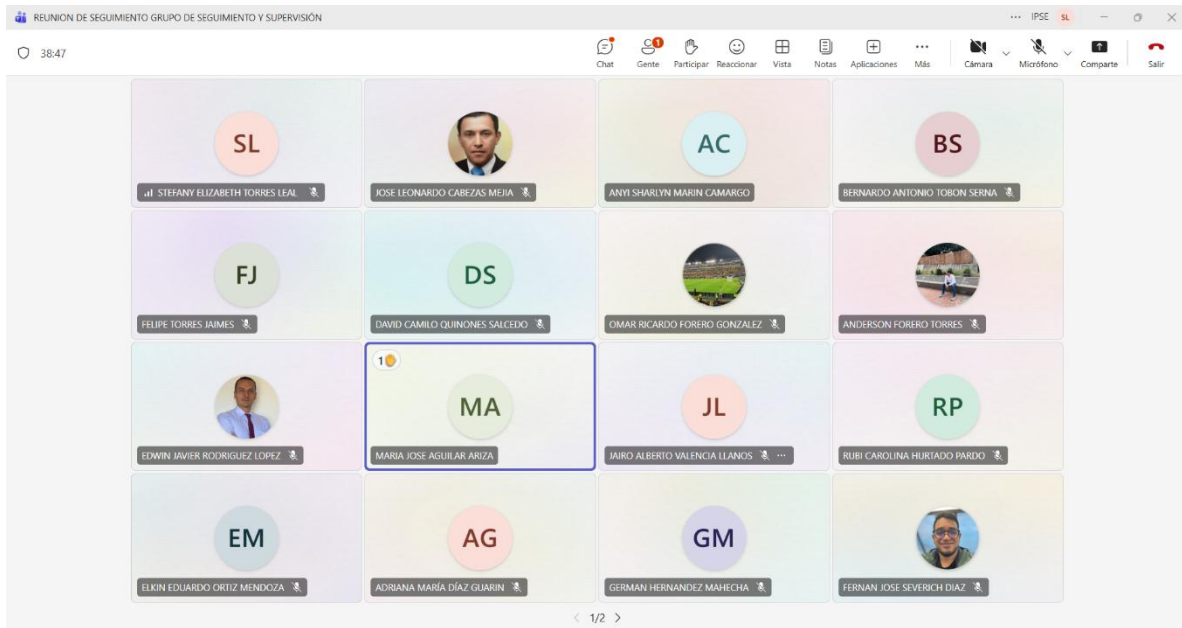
REUNION DE SEGUIMIENTO GRUPO DE SEGUIMIENTO Y SUPERVISIÓN

... IPSE SL

38:47

Chat Gente 1 Participar Reaccionar Vista Notas Aplicaciones Más Cámara Micrófono Comparte Salir

SL
STEFANY ELIZABETH TORRES LEAL

JOSE LEONARDO CABEZAS MEJIA

AC
ANYI SHARLYN MARIN CAMARGO

BS
BERNARDO ANTONIO TOBON SERNA

FJ
FELIPE TORRES JAIMES

DS
DAVID CAMILO QUINONES SALCEDO

OMAR RICARDO FORERO GONZALEZ

ANDERSON FORERO TORRES

EDWIN JAVIER RODRIGUEZ LOPEZ

1
MA
MARIA JOSE AGUILAR ARIZA

JL
JAIRO ALBERTO VALENCIA LLANOS ...

RP
RUBI CAROLINA HURTADO PARDO

EM
ELKIN EDUARDO ORTIZ MENDOZA

AG
ADRIANA MARÍA DÍAZ GUARIN

GM
GERMAN HERNANDEZ MAHECHA

FERNAN JOSE SEVERICH DIAZ

< 1/2 >